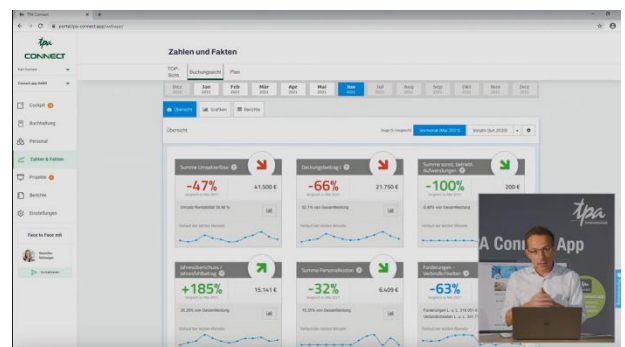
tpa
CONNECT

Zahlen und Fakten

TOP-Sicht
Buchungssicht
Plan

Dez
Jan
Feb
Mär
Apr
Mai
Jun
Jul
Aug
Sep
Okt
Nov
Dez

Übersicht
Grafiken
Berichte

Übersicht

Vormonat (Mai 2021)
Vorjahr (Jun 2020)

Cockpit
Buchhaltung
Personal
Zahlen & Fakten
Projekte
Berichte
Einstellungen

Face to Face mit

Summe Umsatzerlöse
-47%
41.500 €

Deckungsbeitrag I
-66%
21.750 €

Summe sonst. betriebl. Aufwendungen
-100%
200 €

Jahresüberschuss / Jahresfehlbetrag
+185%
15.141 €

Summe Personalkosten
-32%
6.409 €

Forderungen - Verbindlichkeiten
-63%

tpa

A Connect App